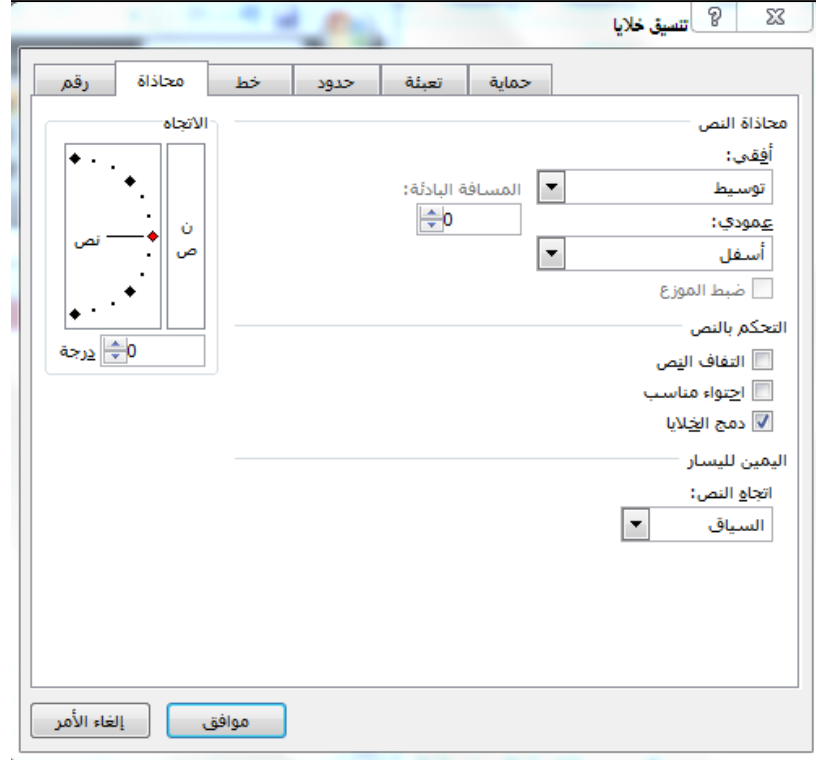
تنسيق خلايا ? X

رقم | محاذاة | خط | حدود | تعبئة | حماية

محاذاة النص
أفقي:
توسيط
المسافة البادئة:
0
عمودي:
أسفل
ضبط الموزع

التحكم بالنص
التفاف النص
احتواء مناسب
دمج الخلايا

اليمين لليسار
اتجاه النص:
السياق

الاتجاه
ن
ص
نص
0 درجة

موافق
إلغاء الأمر